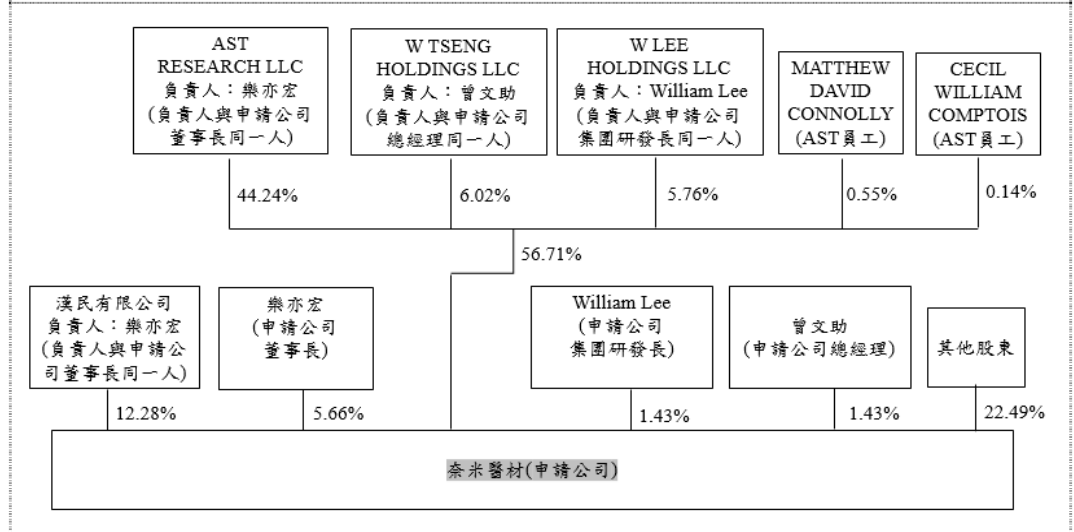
AST RESEARCH LLC
負責人：樂亦宏
(負責人與申請公司董事長同一人)

W TSENG HOLDINGS LLC
負責人：曾文助
(負責人與申請公司總經理同一人)

W LEE HOLDINGS LLC
負責人：William Lee
(負責人與申請公司集團研發長同一人)

MATTHEW DAVID CONNOLLY
(AST員工)

CECIL WILLIAM COMPTOIS
(AST員工)

44.24%

6.02%

5.76%

0.55%

0.14%

56.71%

漢民有限公司
負責人：樂亦宏
(負責人與申請公司董事長同一人)

樂亦宏
(申請公司董事長)

William Lee
(申請公司集團研發長)

曾文助
(申請公司總經理)

其他股東

12.28%

5.66%

1.43%

1.43%

22.49%

奈米醫材(申請公司)